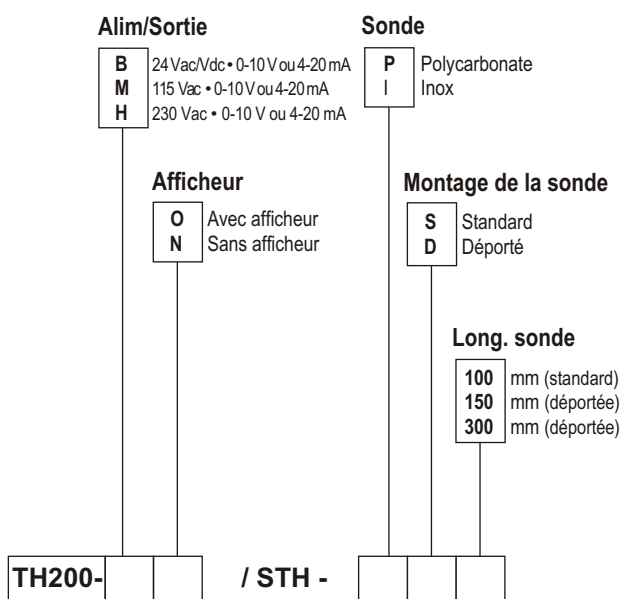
Alim/Sortie

B 24 Vac/Vdc • 0-10 V ou 4-20 mA
M 115 Vac • 0-10 V ou 4-20 mA
H 230 Vac • 0-10 V ou 4-20 mA

Sonde

P Polycarbonate
I Inox

Afficheur

O Avec afficheur
N Sans afficheur

Montage de la sonde

S Standard
D Déporté

Long. sonde

100 mm (standard)
150 mm (déportée)
300 mm (déportée)

TH200- / STH -